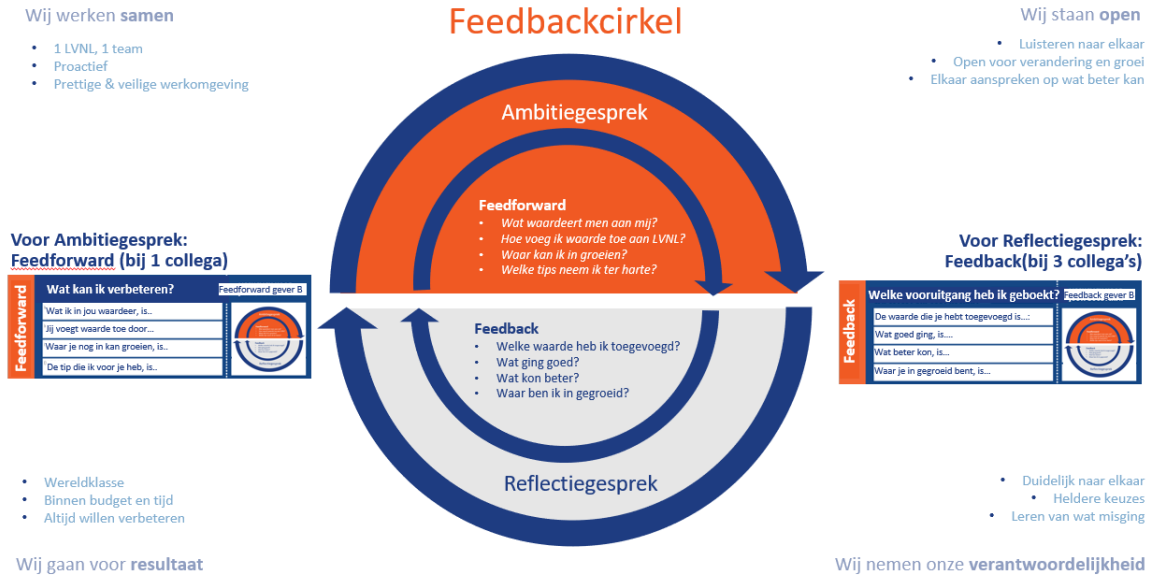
Wij werken **samen**

- 1 LVNL, 1 team
- Proactief
- Prettige & veilige werkomgeving

Feedbackcirkel

Wij staan **open**

- Luisteren naar elkaar
- Open voor verandering en groei
- Elkaar aanspreken op wat beter kan

Ambitiegesprek

Feedforward
- Wat waardeert men aan mij?
- Hoe voeg ik waarde toe aan LVNL?
- Waar kan ik in groeien?
- Welke tips neem ik ter harte?

Voor Ambitiegesprek: Feedforward (bij 1 collega)

Feedforward

Wat kan ik verbeteren?

Feedforward gever B

Wat ik in jou waardeer, is..

Jij voegt waarde toe door...

Waar je nog in kan groeien, is..

De tip die ik voor je heb, is...

Voor Reflectiegesprek: Feedback(bij 3 collega's)

Feedback

Welke vooruitgang heb ik geboekt?

Feedback gever B

De waarde die je hebt toegevoegd is...:

Wat goed ging, is....

Wat beter kon, is....

Waar je in gegroeid bent, is...

Feedback
- Welke waarde heb ik toegevoegd?
- Wat ging goed?
- Wat kon beter?
- Waar ben ik in gegroeid?

Reflectiegesprek

- Wereldklasse
- Binnen budget en tijd
- Altijd willen verbeteren

Wij gaan voor **resultaat**

- Duidelijk naar elkaar
- Heldere keuzes
- Leren van wat misging

Wij nemen onze **verantwoordelijkheid**